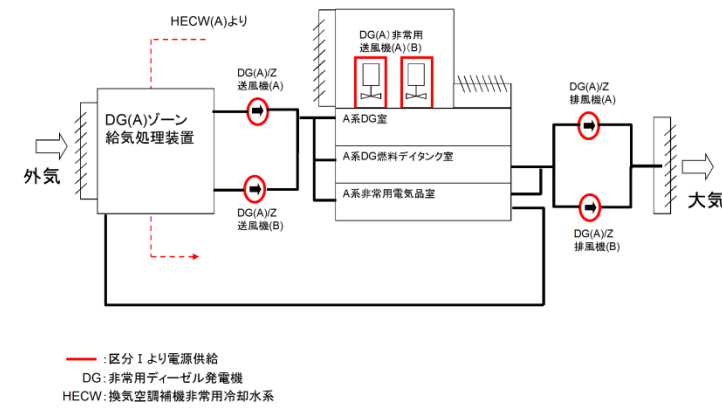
HECW(A)より

DG(A) 非常用送風機(A)(B)

DG(A)ゾーン給気処理装置

DG(A)/Z送風機(A)

DG(A)/Z送風機(B)

A系DG室

A系DG燃料デイタンク室

A系非常用電気品室

DG(A)/Z排風機(A)

DG(A)/Z排風機(B)

外気

大気

:区分Ⅰより電源供給
DG:非常用ディーゼル発電機
HECW:換気空調補機非常用冷却水系